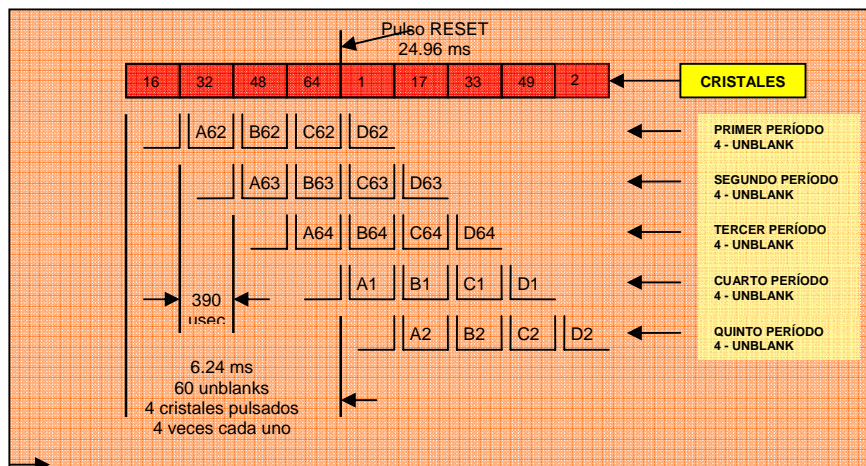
Pulso RESET
24.96 ms

| 16 | 32 | 48 | 64 | 1 | 17 | 33 | 49 | 2 |
|---|---|---|---|---|---|---|---|---|

CRISTALES

A62 B62 C62 D62

PRIMER PERÍODO
4 - UNBLANK

A63 B63 C63 D63

SEGUNDO PERÍODO
4 - UNBLANK

A64 B64 C64 D64

TERCER PERÍODO
4 - UNBLANK

A1 B1 C1 D1

CUARTO PERÍODO
4 - UNBLANK

390
usec

A2 B2 C2 D2

QUINTO PERÍODO
4 - UNBLANK

6.24 ms
60 unblanks
4 cristales pulsados
4 veces cada uno